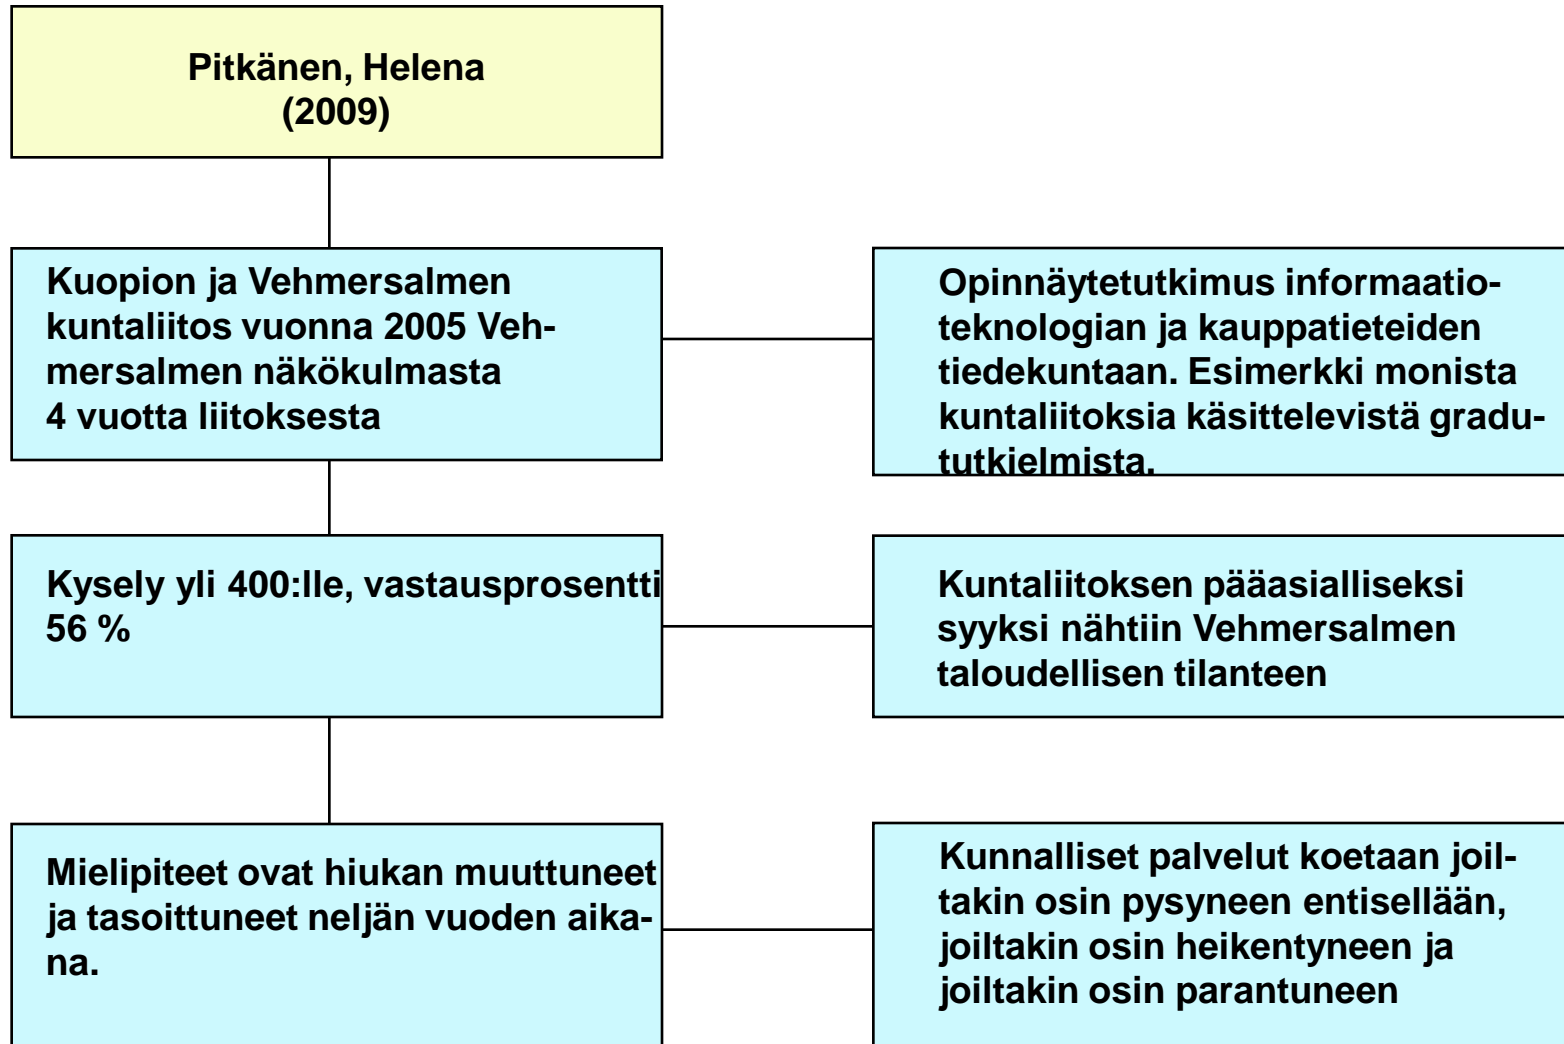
Pitkänen, Helena
(2009)

Kuopion ja Vehmersalmen kuntaliitos vuonna 2005 Vehmersalmen näkökulmasta
4 vuotta liitoksesta

Opinnäytetutkimus informaatioteknologian ja kauppatieteiden tiedekuntaan. Esimerkki monista kuntaliitoksia käsittelevistä gradututkielmista.

Kysely yli 400:lle, vastausprosentti 56 %

Kuntaliitoksen pääasialliseksi syyksi nähtiin Vehmersalmen taloudellisen tilanteen

Mielipiteet ovat hiukan muuttuneet ja tasoittuneet neljän vuoden aikana.

Kunnalliset palvelut koetaan joiltakin osin pysyneen entisellään, joiltakin osin heikentyneen ja joiltakin osin parantuneen